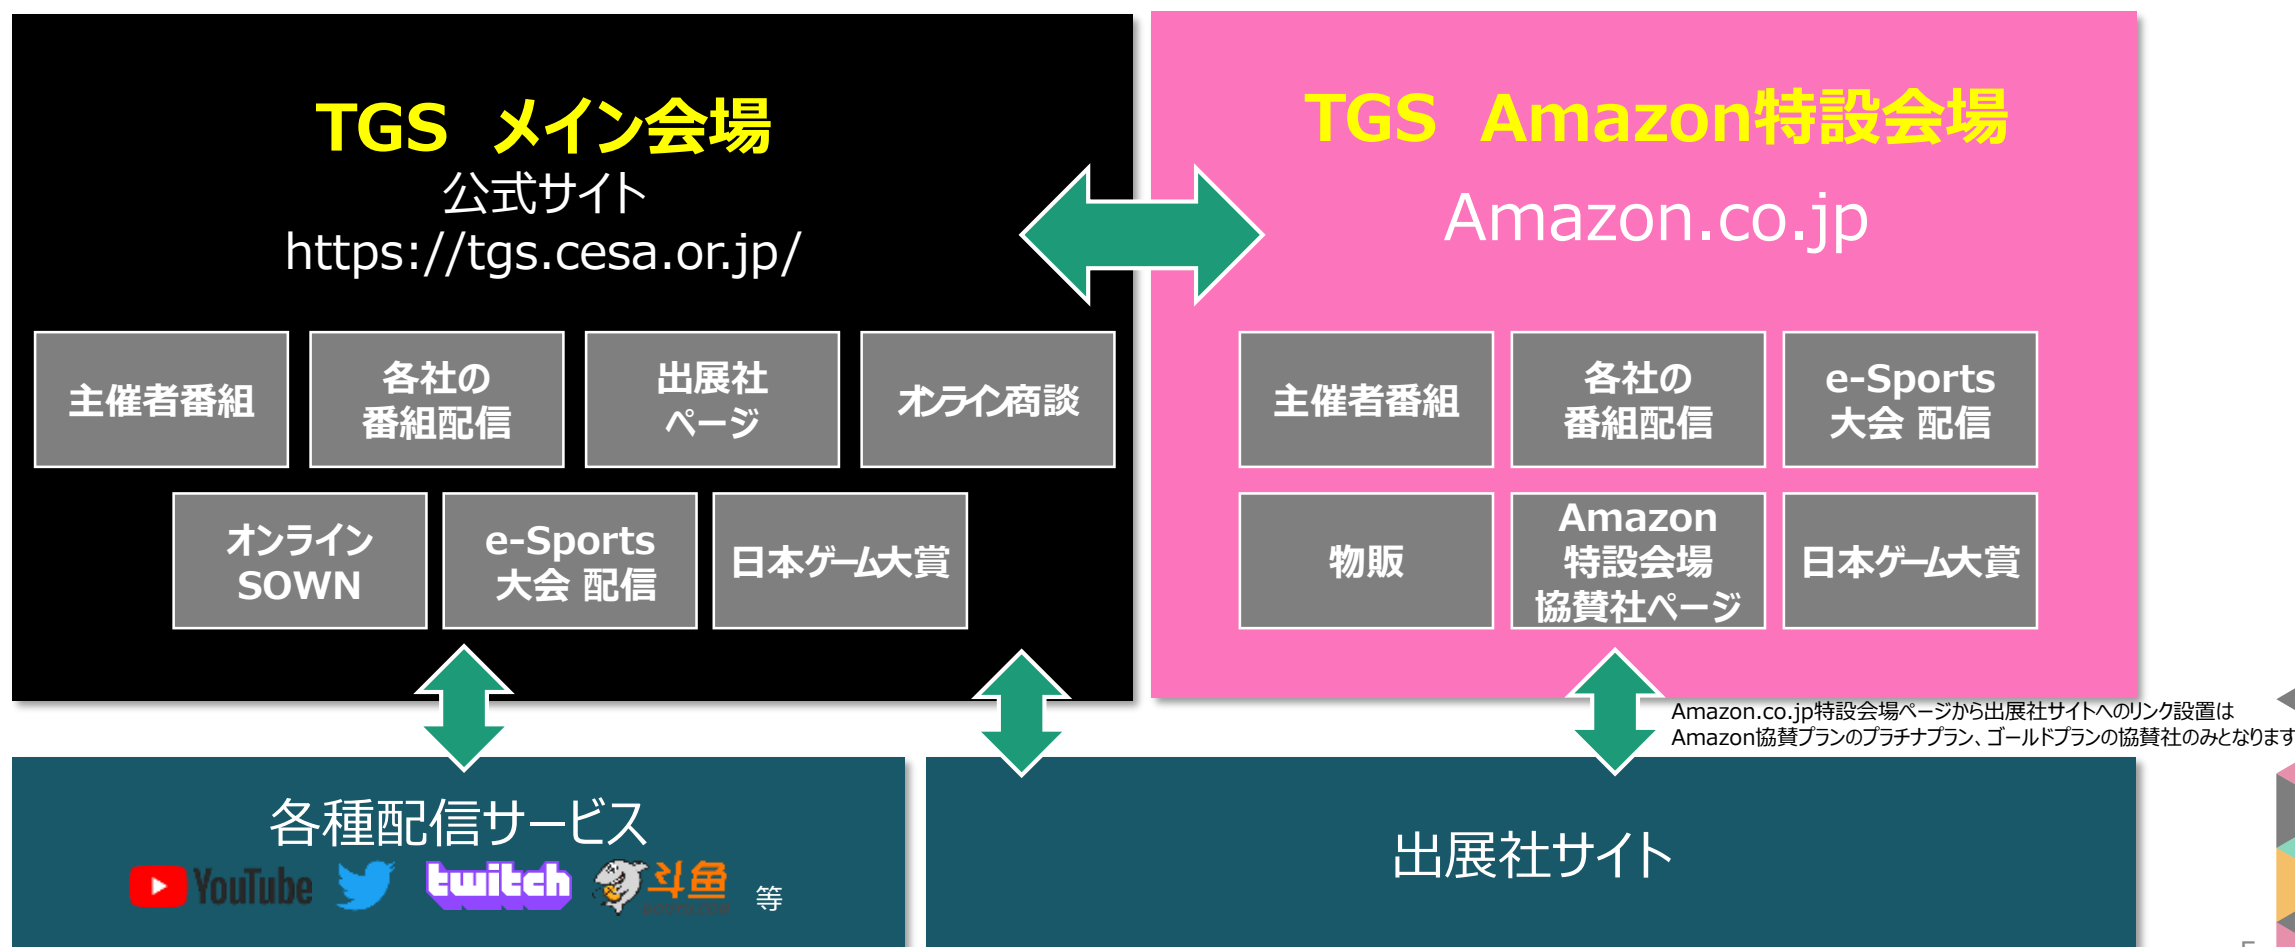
TGS メイン会場
公式サイト
https://tgs.cesa.or.jp/

主催者番組
各社の番組配信
出展社ページ
オンライン商談
オンラインSOWN
e-Sports大会 配信
日本ゲーム大賞

TGS Amazon特設会場
Amazon.co.jp

主催者番組
各社の番組配信
e-Sports大会 配信
物販
Amazon特設会場協賛社ページ
日本ゲーム大賞

Amazon.co.jp特設会場ページから出展社サイトへのリンク設置は
Amazon協賛プランのプラチナプラン、ゴールドプランの協賛社のみとなります

各種配信サービス
YouTube twitch 斗鱼 等

出展社サイト